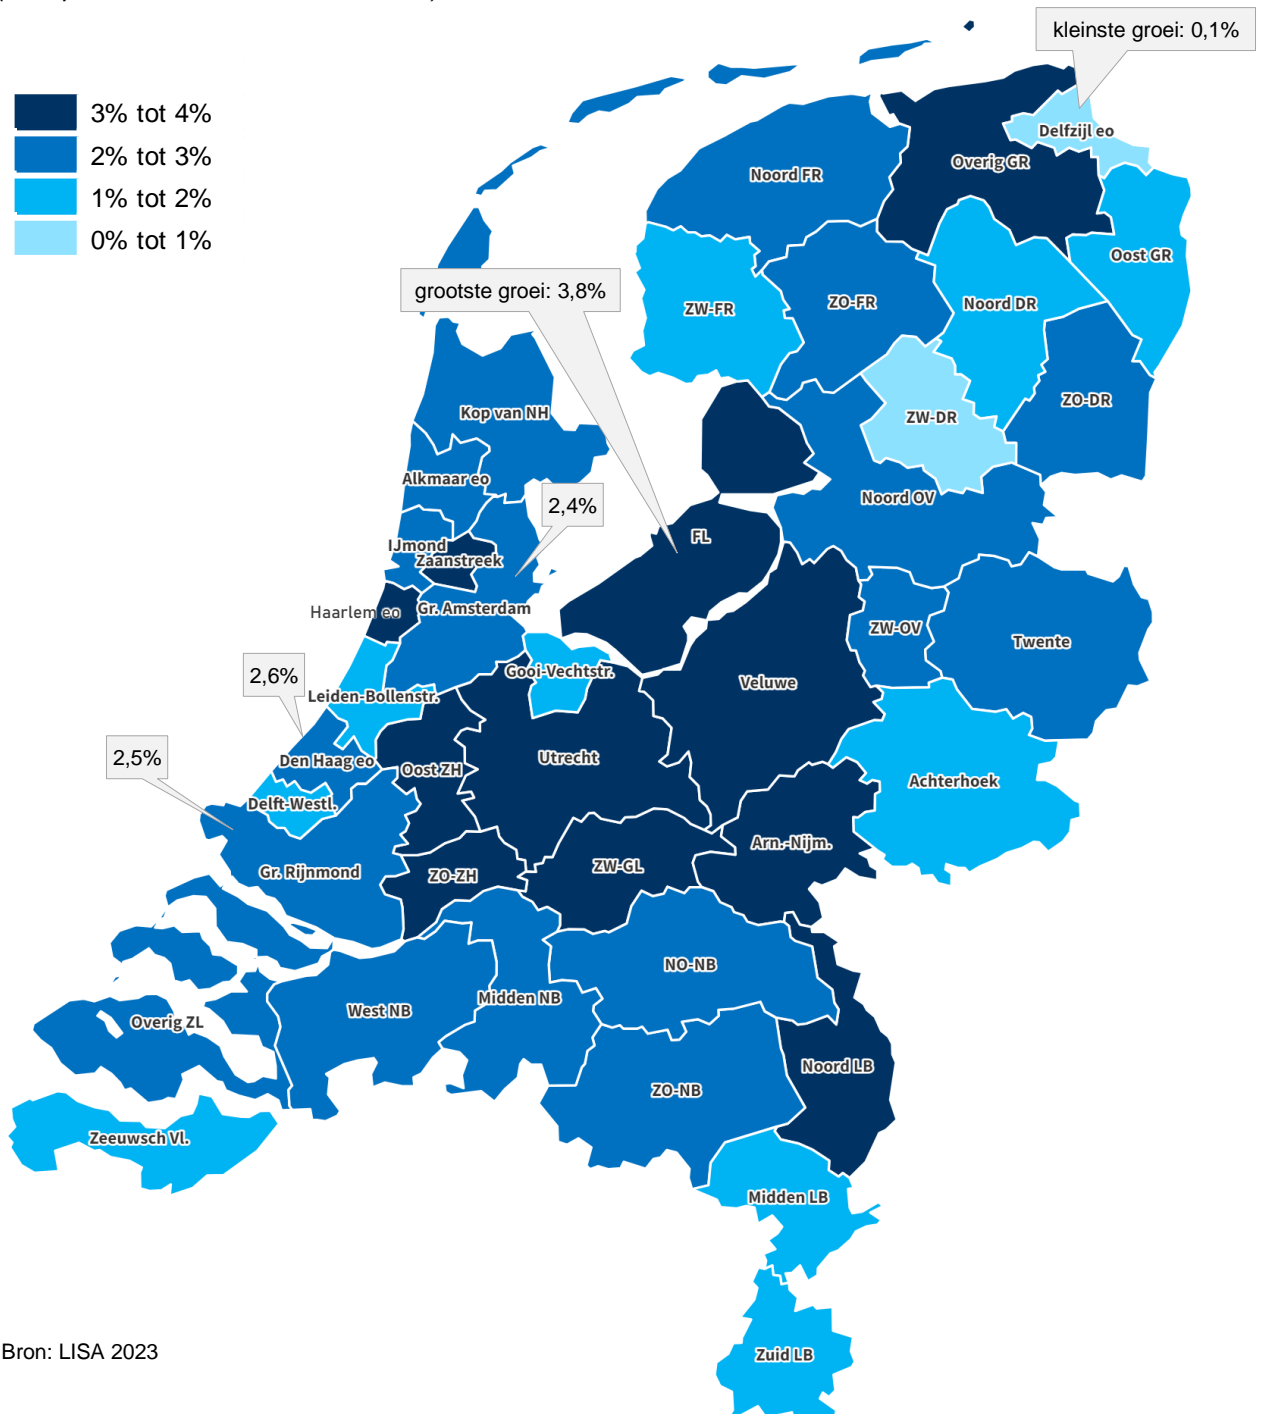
3% tot 4%
2% tot 3%
1% tot 2%
0% tot 1%

kleinste groei: 0,1%

grootste groei: 3,8%

Delfzijl eo
Overig GR
Noord FR
Oost GR
ZW-FR
ZO-FR
Noord DR
ZW-DR
ZO-DR
Kop van NH
Alkmaar eo
2,4%
Noord OV
FL
IJmond
Zaanstreek
Haarlem eo
Gr. Amsterdam
ZW-OV
Twente
2,6%
Gooi-Vechtstr.
Leiden-Bollenstr.
Veluwe
2,5%
Den Haag eo
Oost ZH
Utrecht
Achterhoek
Delft-Westl.
Arn.-Nijm.
ZW-GL
Gr. Rijnmond
ZO-ZH
NO-NB
Midden NB
West NB
Overig ZL
Noord LB
ZO-NB
Zeeuwsch Vl.
Midden LB
Zuid LB

Bron: LISA 2023